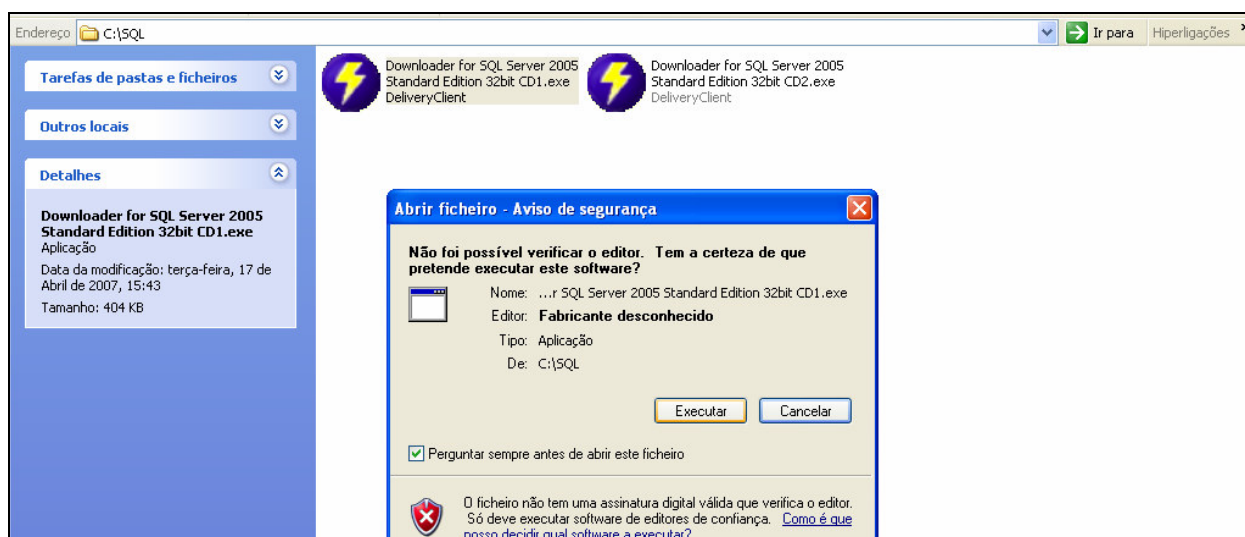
Endereço C:\SQL

Ir para

Hiperligações

Tarefas de pastas e ficheiros

Outros locais

Detalhes

Downloader for SQL Server 2005 Standard Edition 32bit CD1.exe
Aplicação
Data da modificação: terça-feira, 17 de Abril de 2007, 15:43
Tamanho: 404 KB

Downloader for SQL Server 2005 Standard Edition 32bit CD1.exe
DeliveryClient

Downloader for SQL Server 2005 Standard Edition 32bit CD2.exe
DeliveryClient

Abrir ficheiro - Aviso de segurança

Não foi possível verificar o editor. Tem a certeza de que pretende executar este software?

Nome: ...r SQL Server 2005 Standard Edition 32bit CD1.exe
Editor: Fabricante desconhecido
Tipo: Aplicação
De: C:\SQL

Executar

Cancelar

Perguntar sempre antes de abrir este ficheiro

O ficheiro não tem uma assinatura digital válida que verifica o editor. Só deve executar software de editores de confiança. Como é que posso decidir qual software a executar?